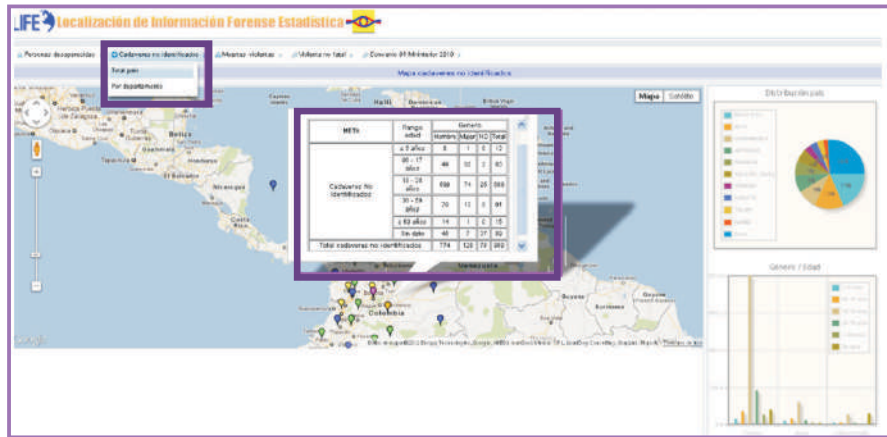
LIFE Localización de Información Forense Estadística

Personas desaparecidas | Cadaveres no identificados | Muertes violentas | Violencia no fatal | Convenio 01/Ministerio 2010

Total país

Por departamento

Mapa cadaveres no identificados

Mapa | Satélite

Distribución país

Genero / Edad

| META | Rango edad | Genero | | | |
|---|---|---|---|---|---|
| | | Hombre | Mujer | NC | Total |
| Cadaveres No identificados | ≤ 9 años | 8 | 1 | 0 | 12 |
| | 10 - 17 años | 46 | 10 | 2 | 60 |
| | 18 - 29 años | 608 | 74 | 26 | 569 |
| | 30 - 59 años | 76 | 13 | 0 | 91 |
| | ≥ 60 años | 14 | 1 | 0 | 15 |
| | Sin dato | 48 | 7 | 37 | 89 |
| Total cadaveres no identificados | | 774 | 126 | 79 | 869 |

Belice
Honduras
El Salvador
Nicaragua
Costa Rica
Venezuela
Colombia
Guyana
Surinam
Haití
Google